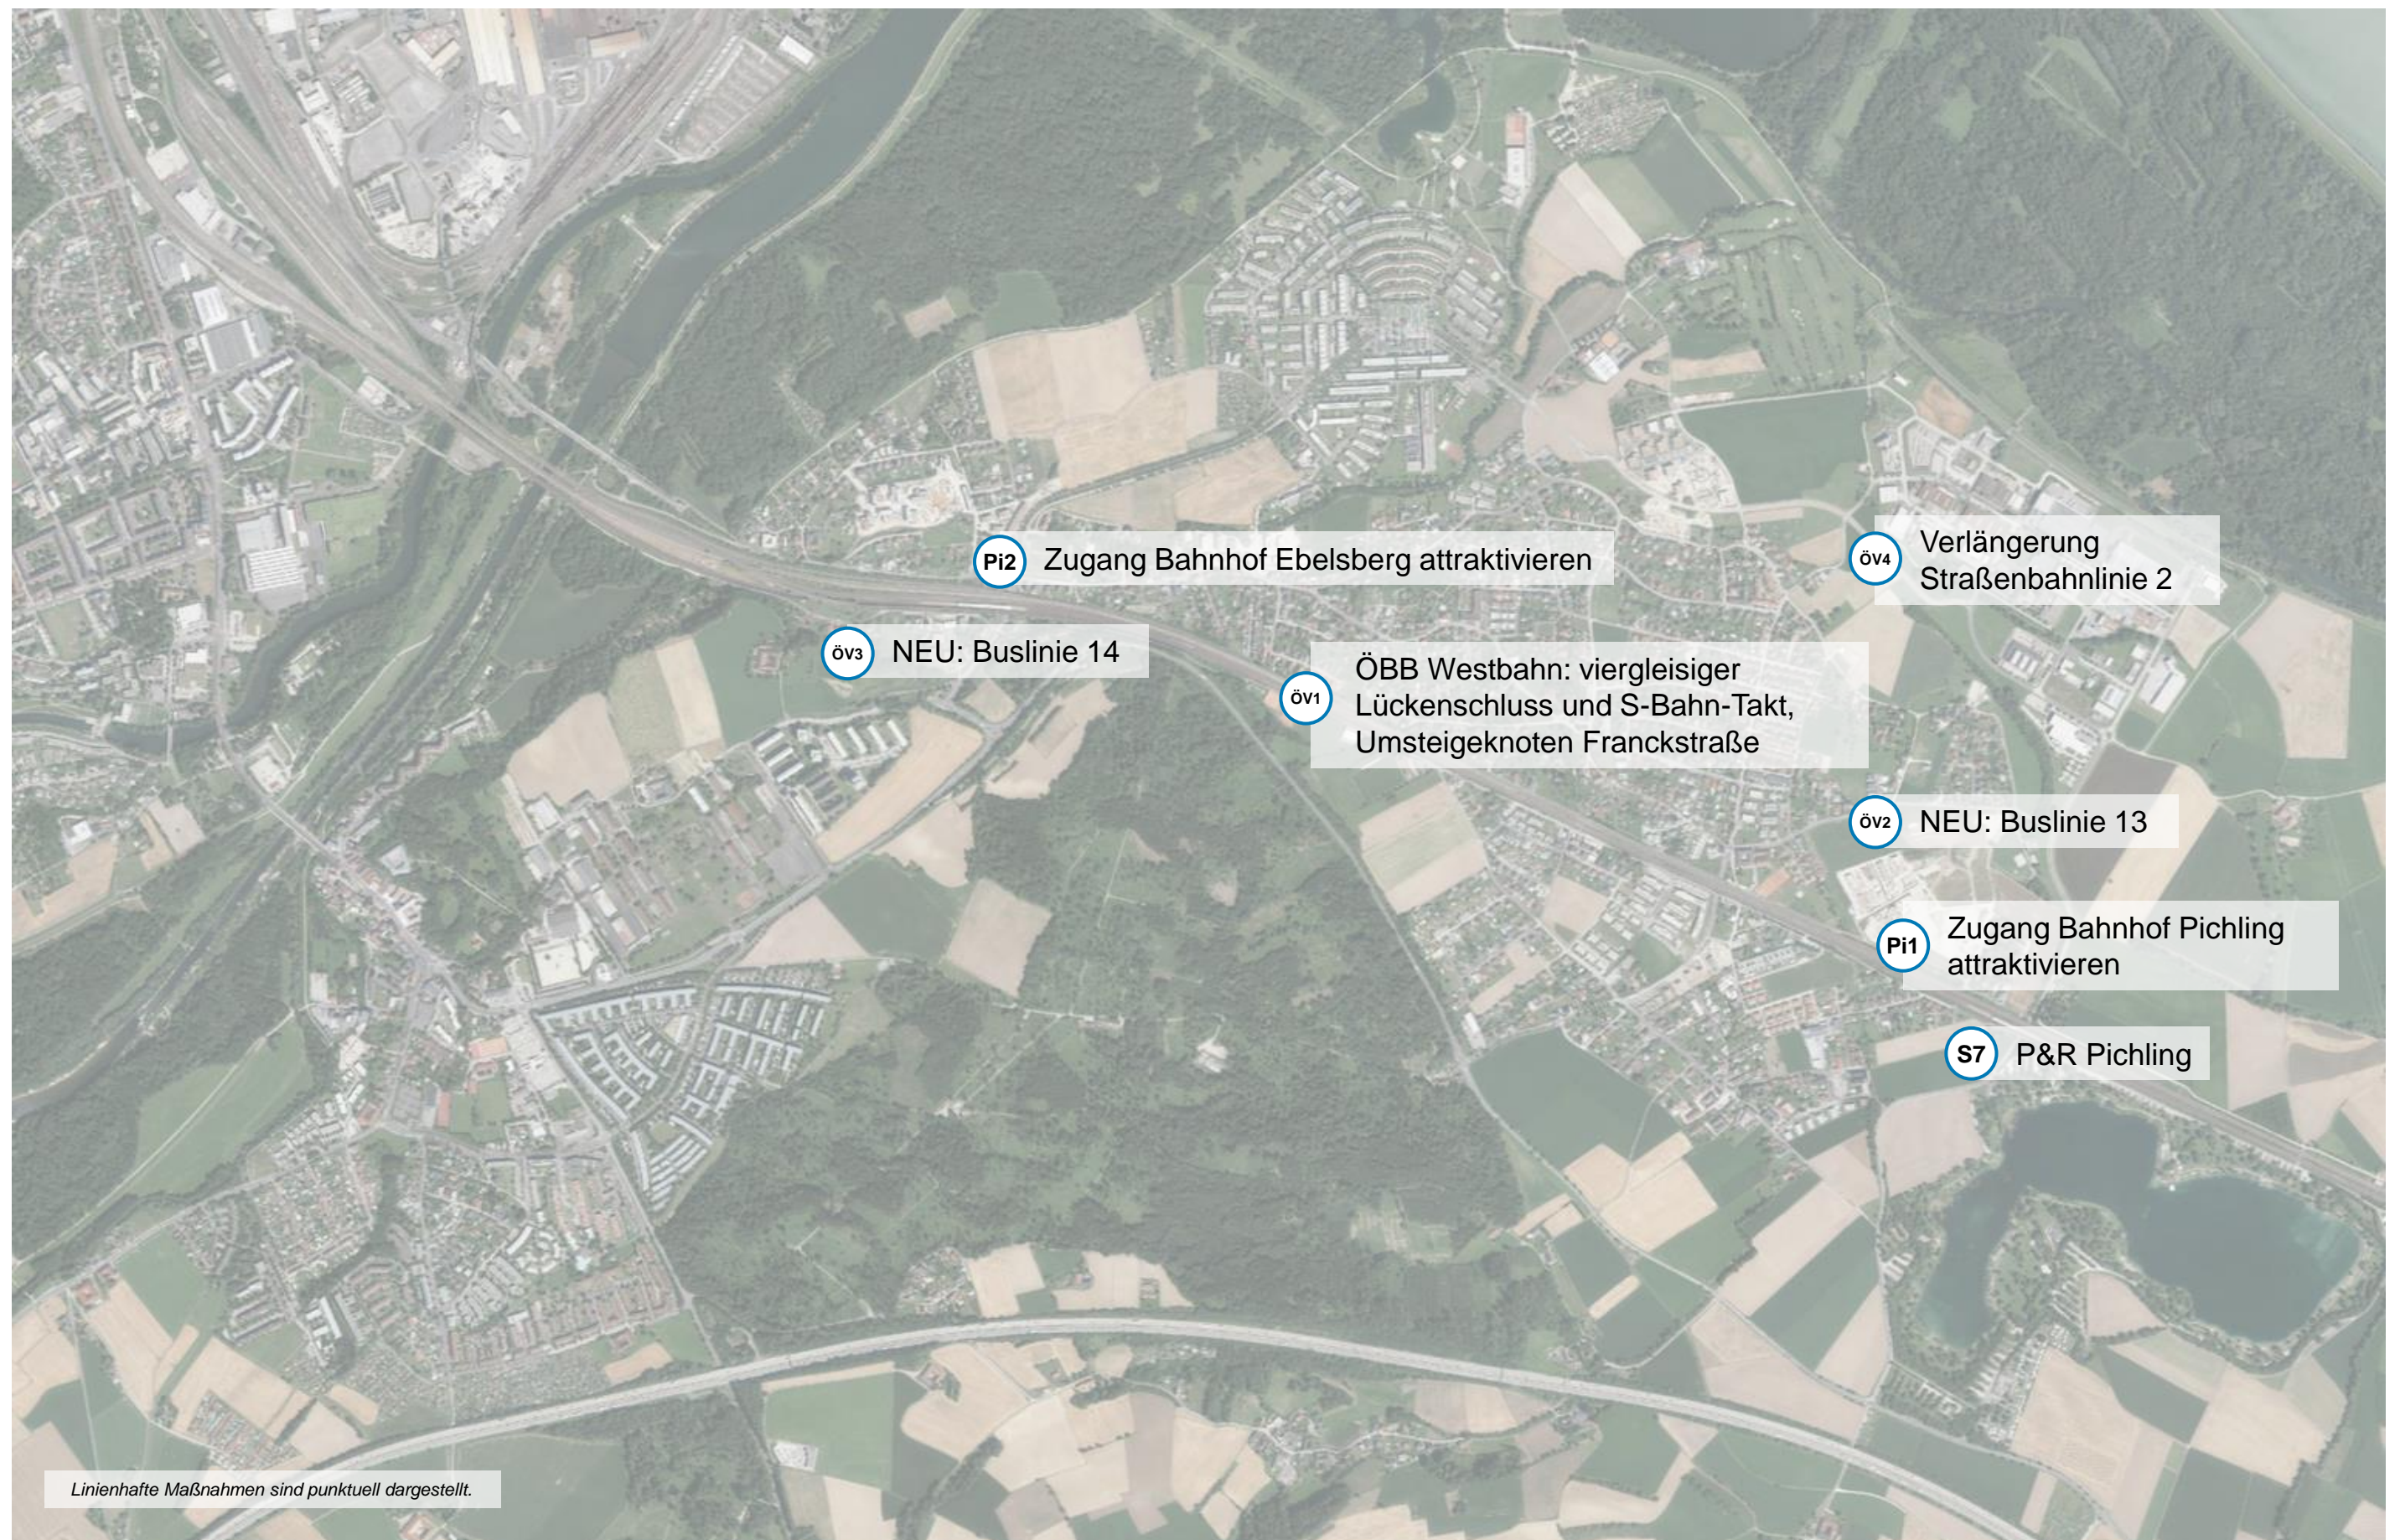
Pi2 Zugang Bahnhof Ebelsberg attraktivieren

ÖV4 Verlängerung Straßenbahnlinie 2

ÖV3 NEU: Buslinie 14

ÖV1 ÖBB Westbahn: viergleisiger Lückenschluss und S-Bahn-Takt, Umsteigeknoten Franckstraße

ÖV2 NEU: Buslinie 13

Pi1 Zugang Bahnhof Pichling attraktivieren

S7 P&R Pichling

Linienhafte Maßnahmen sind punktuell dargestellt.